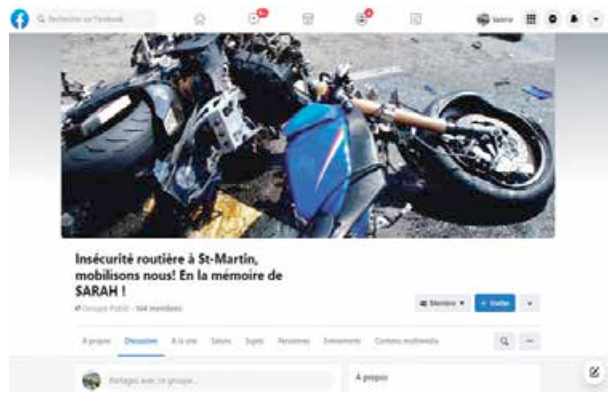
Rechercher sur Facebook

Valérie

Insécurité routière à St-Martin, mobilisons nous! En la mémoire de SARAH !

Groupe Public · 164 membres

Membre ▾

+ Inviter

À propos Discussion À la une Salons Sujets Personnes Événements Contenu multimédia

Partagez avec ce groupe...

À propos